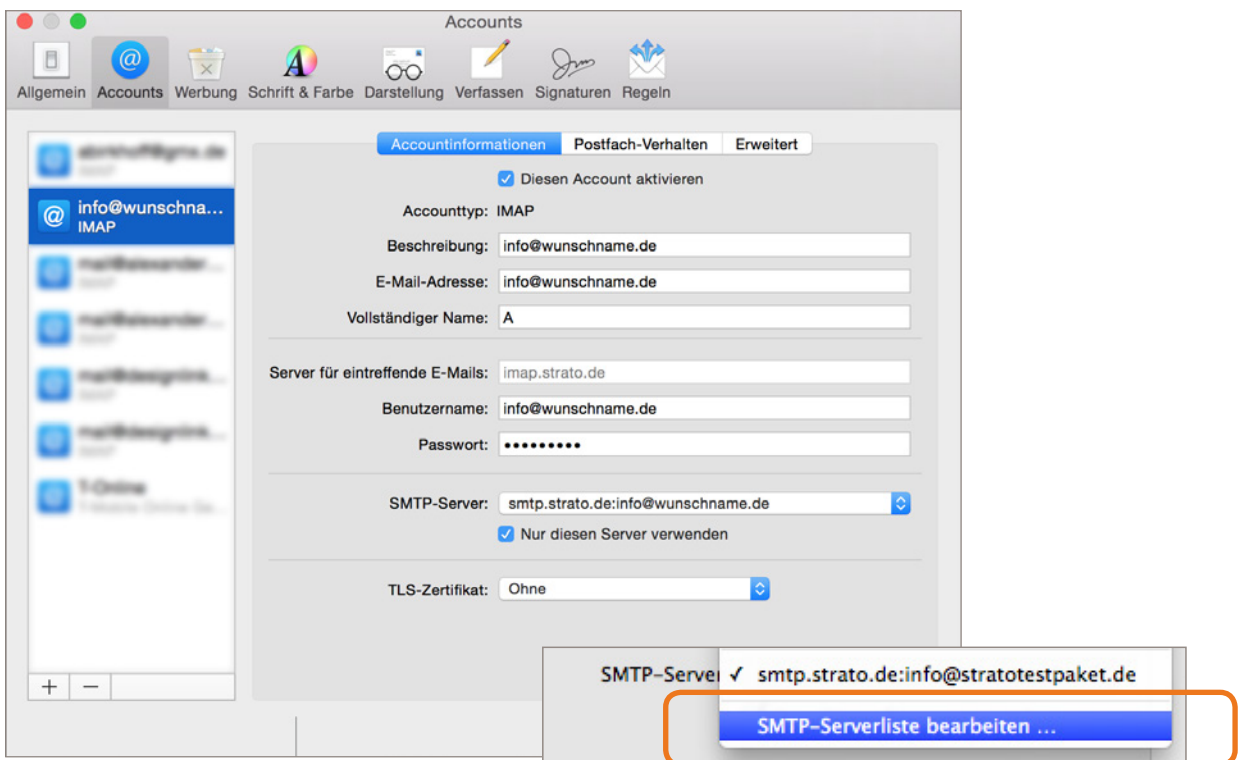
Accounts

Allgemein Accounts Werbung Schrift & Farbe Darstellung Verfassen Signaturen Regeln

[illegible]
info@wunschna...
IMAP
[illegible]
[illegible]
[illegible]
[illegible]
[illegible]

Accountinformationen Postfach-Verhalten Erweitert

Diesen Account aktivieren

Accounttyp: IMAP
Beschreibung: info@wunschname.de
E-Mail-Adresse: info@wunschname.de
Vollständiger Name: A

Server für eintreffende E-Mails: imap.strato.de
Benutzername: info@wunschname.de
Passwort: •••••••••

SMTP-Server: smtp.strato.de:info@wunschname.de
Nur diesen Server verwenden

TLS-Zertifikat: Ohne

+ −

SMTP-Server ✓ smtp.strato.de:info@stratotestpaket.de
SMTP-Serverliste bearbeiten ...